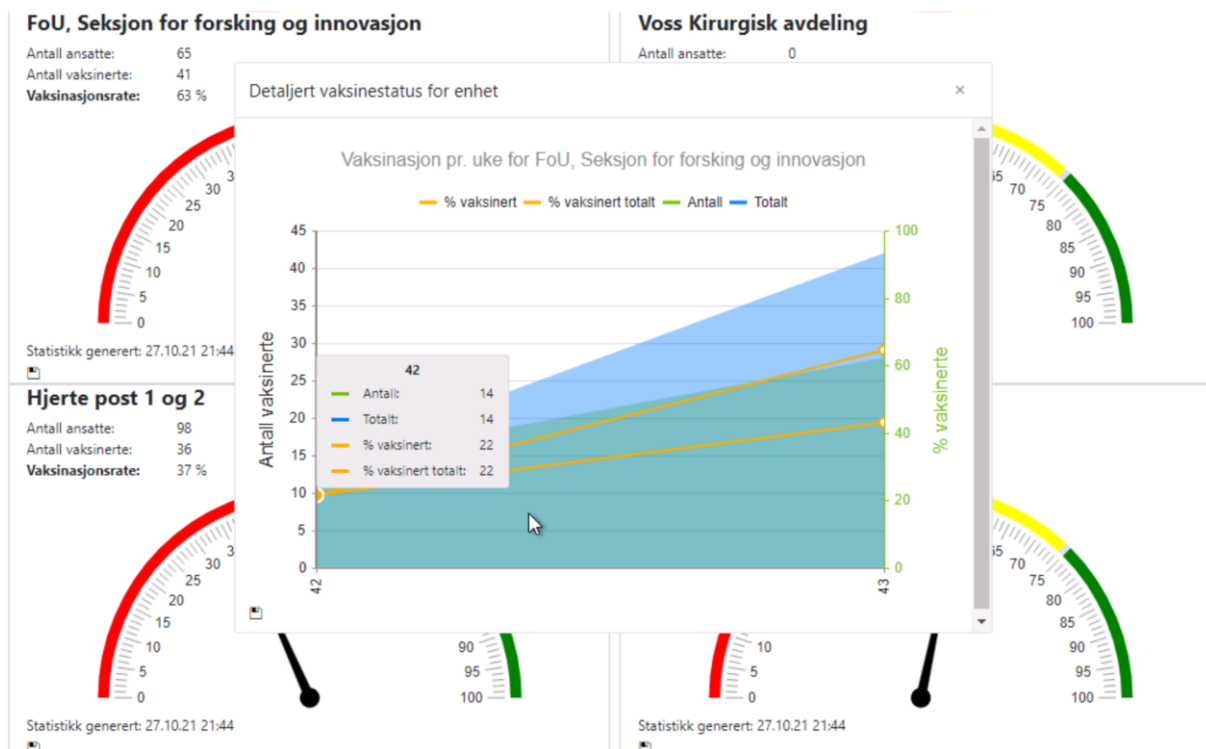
FoU, Seksjon for forsking og innovasjon
Antall ansatte: 65
Antall vaksinerte: 41
**Vaksinasjonsrate:** 63 %

30
25
20
15
10
5
0

Statistikk generert: 27.10.21 21:44

Voss Kirurgisk avdeling
Antall ansatte: 0

65
70
75
80
85
90
95
100

Hjerte post 1 og 2
Antall ansatte: 98
Antall vaksinerte: 36
**Vaksinasjonsrate:** 37 %

30
25
20
15
10
5
0
90
95
100

Statistikk generert: 27.10.21 21:44

65
70
75
80
85
90
95
100
0

Statistikk generert: 27.10.21 21:44

Detaljert vaksinestatus for enhet ×

Vaksinasjon pr. uke for FoU, Seksjon for forsking og innovasjon

% vaksinert  % vaksinert totalt  Antall  Totalt

Antall vaksinerte
45
40
35
30
25
20
15
10
5
0

% vaksinerte
100
80
60
40
20
0

42
43

42
Antall: 14
Totalt: 14
% vaksinert: 22
% vaksinert totalt: 22